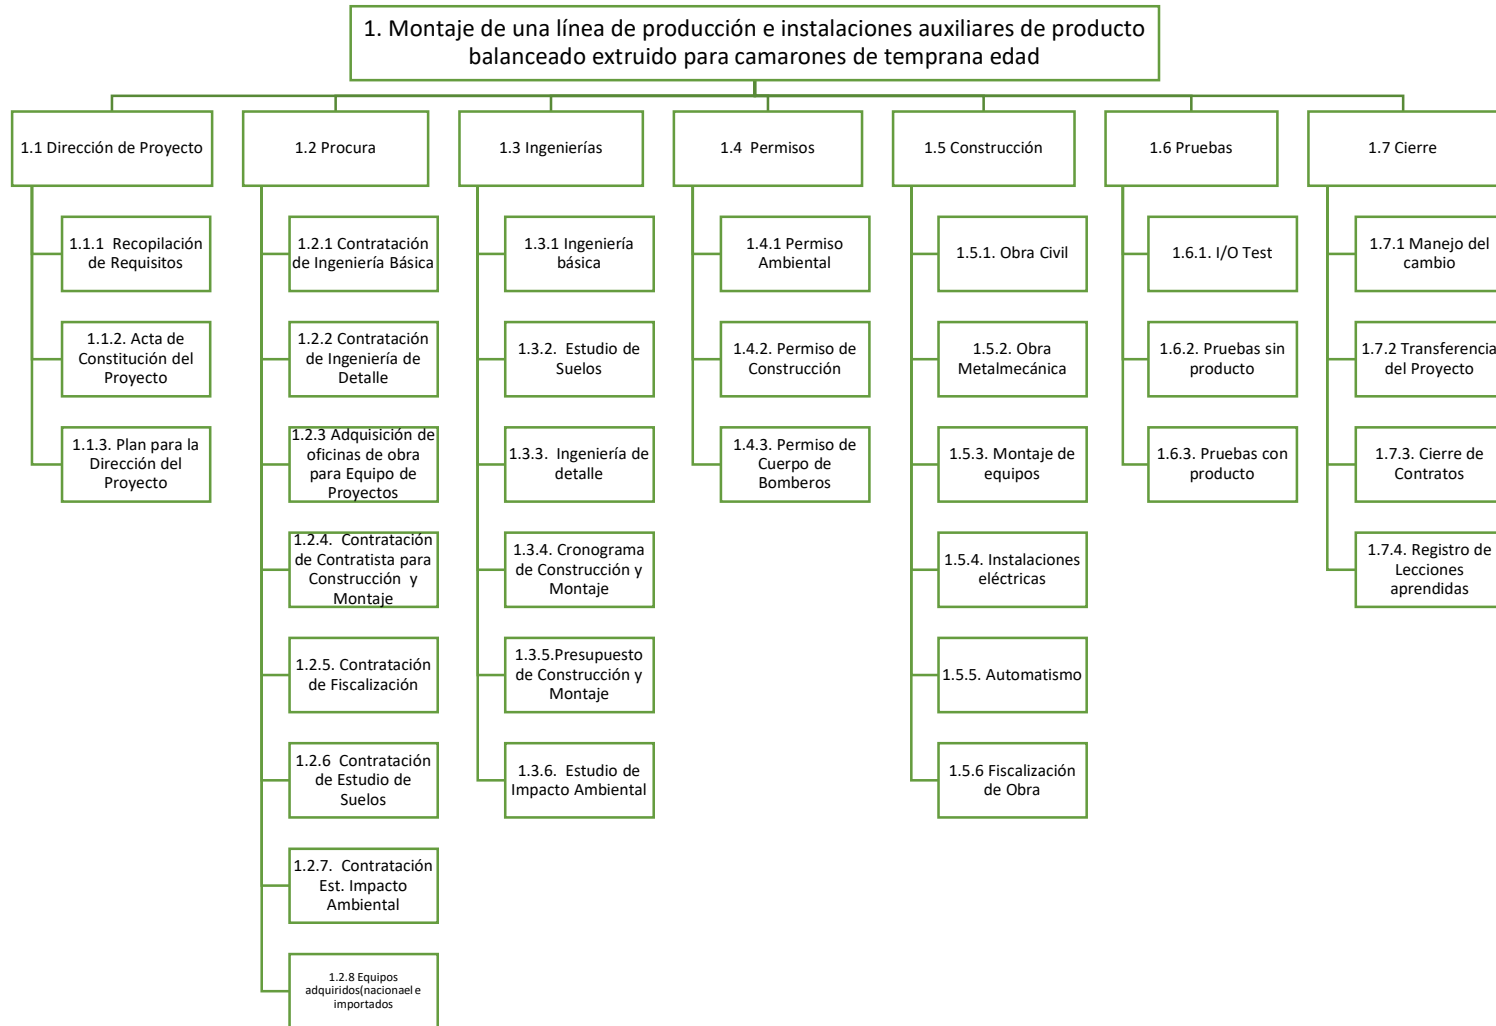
1. Montaje de una línea de producción e instalaciones auxiliares de producto balanceado extruido para camarones de temprana edad

1.1 Dirección de Proyecto

1.1.1 Recopilación de Requisitos

1.1.2. Acta de Constitución del Proyecto

1.1.3. Plan para la Dirección del Proyecto

1.2 Procura

1.2.1 Contratación de Ingeniería Básica

1.2.2 Contratación de Ingeniería de Detalle

1.2.3 Adquisición de oficinas de obra para Equipo de Proyectos

1.2.4. Contratación de Contratista para Construcción y Montaje

1.2.5. Contratación de Fiscalización

1.2.6 Contratación de Estudio de Suelos

1.2.7. Contratación Est. Impacto Ambiental

1.2.8 Equipos adquiridos(nacionael e importados

1.3 Ingenierías

1.3.1 Ingeniería básica

1.3.2. Estudio de Suelos

1.3.3. Ingeniería de detalle

1.3.4. Cronograma de Construcción y Montaje

1.3.5.Presupuesto de Construcción y Montaje

1.3.6. Estudio de Impacto Ambiental

1.4 Permisos

1.4.1 Permiso Ambiental

1.4.2. Permiso de Construcción

1.4.3. Permiso de Cuerpo de Bomberos

1.5 Construcción

1.5.1. Obra Civil

1.5.2. Obra Metalmecánica

1.5.3. Montaje de equipos

1.5.4. Instalaciones eléctricas

1.5.5. Automatismo

1.5.6 Fiscalización de Obra

1.6 Pruebas

1.6.1. I/O Test

1.6.2. Pruebas sin producto

1.6.3. Pruebas con producto

1.7 Cierre

1.7.1 Manejo del cambio

1.7.2 Transferencia del Proyecto

1.7.3. Cierre de Contratos

1.7.4. Registro de Lecciones aprendidas